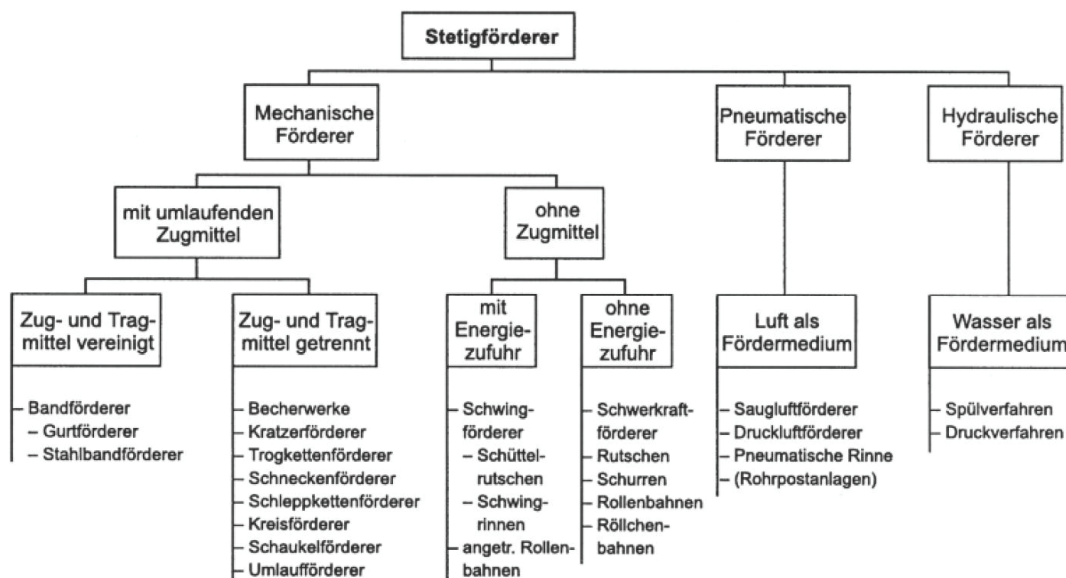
Stetigförderer

Mechanische Förderer

Pneumatische Förderer

Hydraulische Förderer

mit umlaufenden Zugmittel

ohne Zugmittel

Zug- und Tragmittel vereinigt

– Bandförderer
– Gurtförderer
– Stahlbandförderer

Zug- und Tragmittel getrennt

– Becherwerke
– Kratzerförderer
– Trogkettenförderer
– Schneckenförderer
– Schleppkettenförderer
– Kreisförderer
– Schaukelförderer
– Umlaufförderer

mit Energiezufuhr

– Schwingförderer
– Schüttelrutschen
– Schwingrinnen
– angetr. Rollenbahnen

ohne Energiezufuhr

– Schwerkraftförderer
– Rutschen
– Schurren
– Rollenbahnen
– Röllchenbahnen

Luft als Fördermedium

– Saugluftförderer
– Druckluftförderer
– Pneumatische Rinne
– (Rohrpostanlagen)

Wasser als Fördermedium

– Spülverfahren
– Druckverfahren